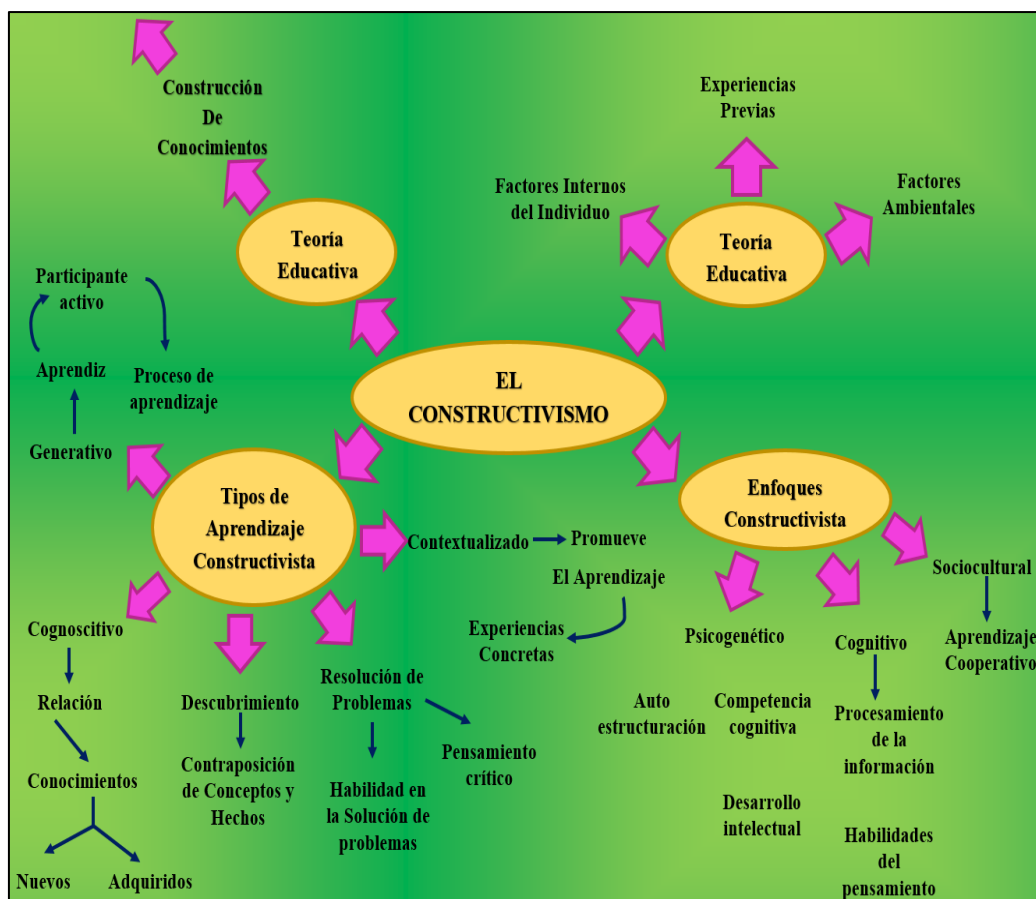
EL CONSTRUCTIVISMO

Teoría Educativa

Construcción De Conocimientos

Teoría Educativa

Experiencias Previas

Factores Internos del Individuo

Factores Ambientales

Participante activo

Aprendiz

Proceso de aprendizaje

Generativo

Tipos de Aprendizaje Constructivista

Contextualizado

Promueve El Aprendizaje

Experiencias Concretas

Cognoscitivo

Relación

Conocimientos

Nuevos

Adquiridos

Descubrimiento

Contraposición de Conceptos y Hechos

Resolución de Problemas

Habilidad en la Solución de problemas

Pensamiento crítico

Enfoques Constructivista

Psicogenético

Auto estructuración

Competencia cognitiva

Desarrollo intelectual

Cognitivo

Procesamiento de la información

Habilidades del pensamiento

Sociocultural

Aprendizaje Cooperativo